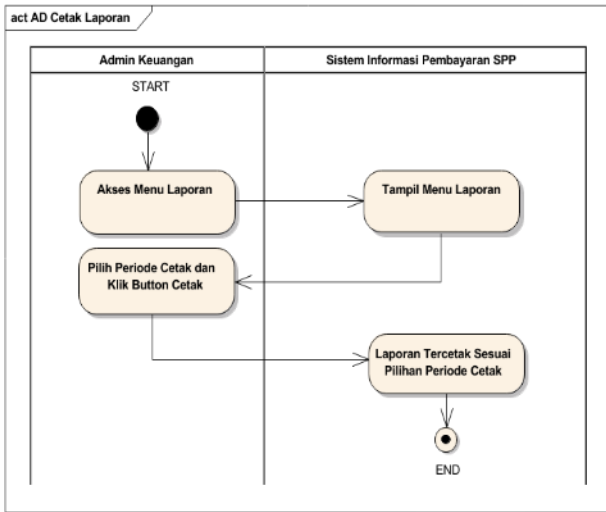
act AD Cetak Laporan

Admin Keuangan

Sistem Informasi Pembayaran SPP

START

Akses Menu Laporan

Tampil Menu Laporan

Pilih Periode Cetak dan Klik Button Cetak

Laporan Tercetak Sesuai Pilihan Periode Cetak

END